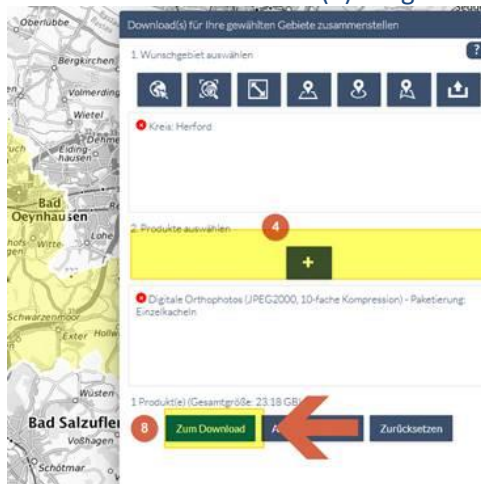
Oberlübbe
Bergkirchen
Volmerding
Wietel
Dehme
Elding-hausen
Bad
Oeynhausen
Lohe
Witte
Schwarzenmoor
Exter
Hollw
Wüsten
Bad Salzufle
Voßhagen
Schötmar

Download(s) für Ihre gewählten Gebiete zusammenstellen

?

1. Wunschgebiet auswählen

Kreis: Herford

2. Produkte auswählen

4

+

Digitale Orthophotos (JPEG2000, 10-fache Kompression) - Paketierung: Einzelkacheln

1 Produkt(e) (Gesamtgröße: 23.18 GB)

8

Zum Download

A

Zurücksetzen